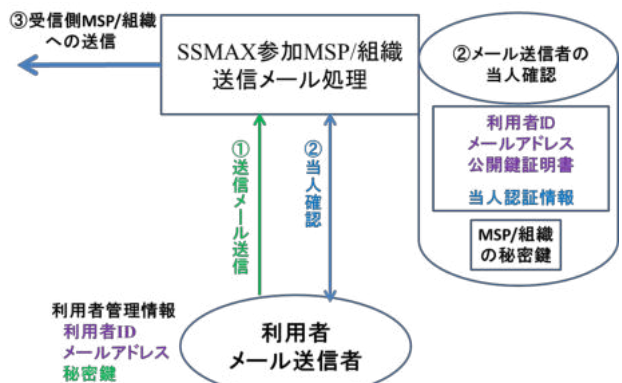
③受信側MSP/組織への送信

SSMAX参加MSP/組織
送信メール処理

②メール送信者の当人確認

利用者ID
メールアドレス
公開鍵証明書

当人認証情報

MSP/組織の秘密鍵

①送信メール送信

②当人確認

利用者管理情報
利用者ID
メールアドレス
秘密鍵

利用者
メール送信者